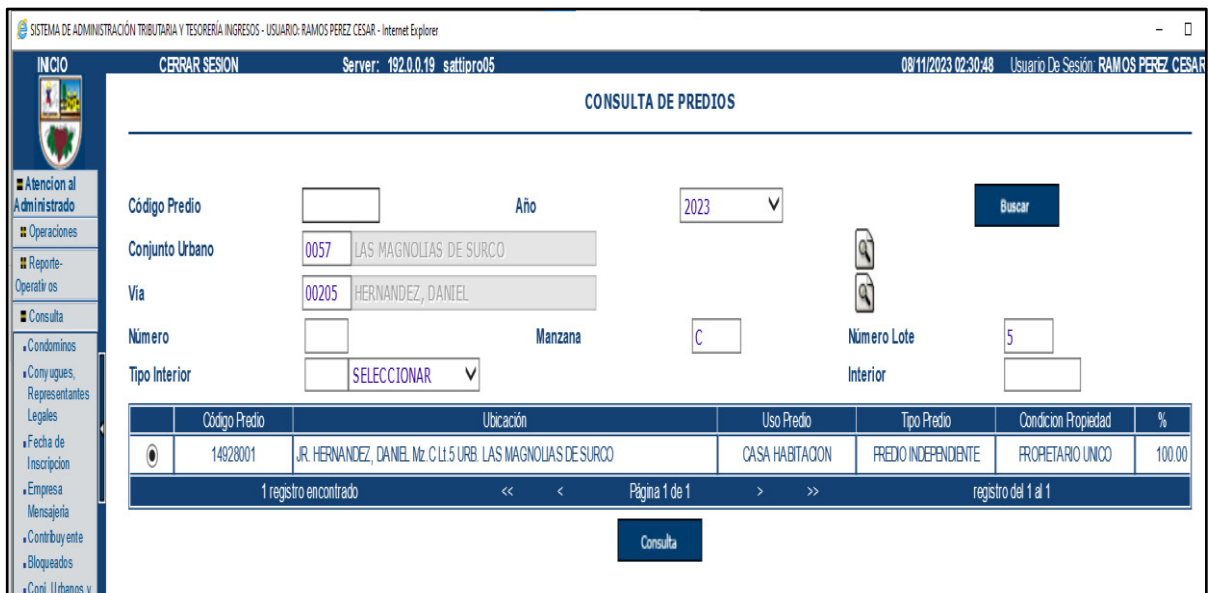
SISTEMA DE ADMINISTRACIÓN TRIBUTARIA Y TESORERÍA INGRESOS - USUARIO: RAMOS PEREZ CESAR - Internet Explorer

INICIO CERRAR SESION Server: 192.0.0.19 sattipro05 08/11/2023 02:30:48 Usuario De Sesión: RAMOS PEREZ CESAR

CONSULTA DE PREDIOS

Atencion al Administrado
Operaciones
Reporte-Operatiros
Consulta
Condominos
Conyugues, Representantes Legales
Fecha de Inscripcion
Empresa Mensajeria
Contribuyente
Bloqueados
Conj. Urbanos y

Código Predio
Año 2023
Buscar
Conjunto Urbano 0057 LAS MAGNOLIAS DE SURCO
Via 00205 HERNANDEZ, DANIEL
Número
Manzana C
Número Lote 5
Tipo Interior SELECCIONAR
Interior

| | Código Predio | Ubicación | Uso Predio | Tipo Predio | Condicion Propiedad | % |
|---|---|---|---|---|---|---|
| ◉ | 14928001 | JR. HERNANDEZ, DANIEL Mz. C Lt.5 URB. LAS MAGNOLIAS DE SURCO | CASA HABITACION | PREDIO INDEPENDIENTE | PROPIETARIO UNICO | 100.00 |

1 registro encontrado << < Página 1 de 1 > >> registro del 1 al 1

Consulta